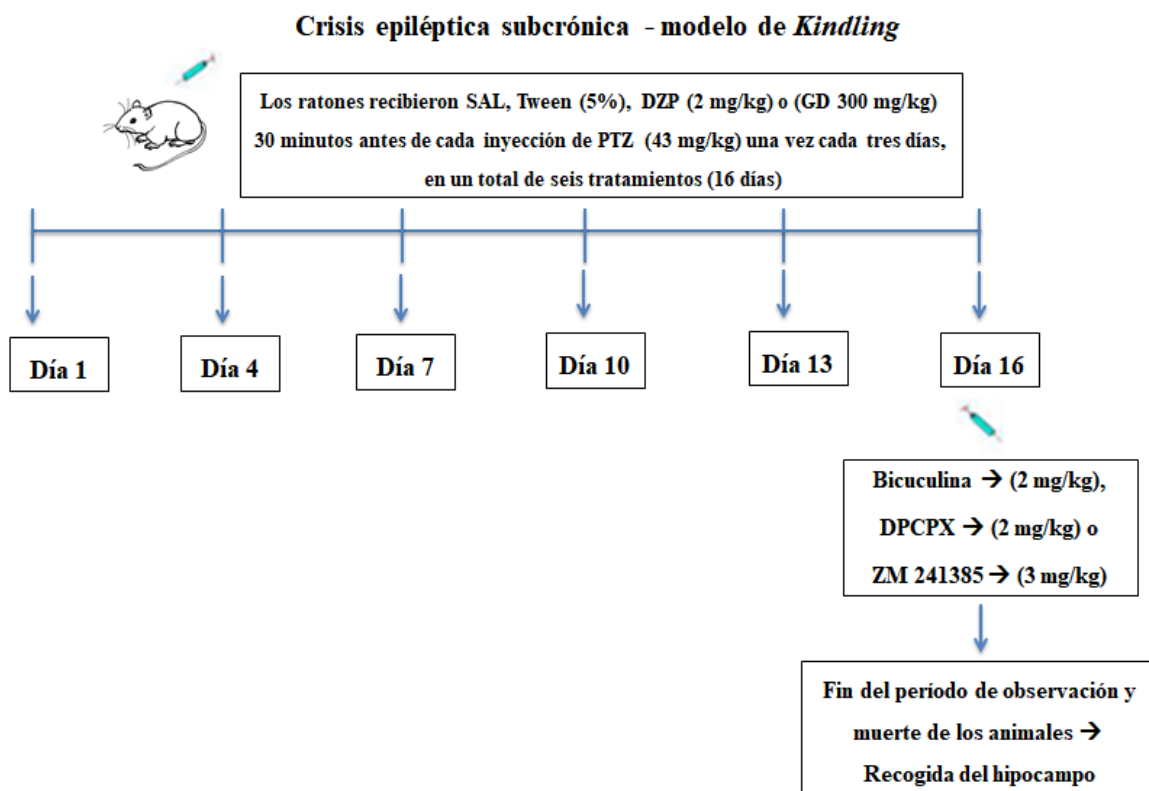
Crisis epiléptica subcrónica - modelo de *Kindling*

Los ratones recibieron SAL, Tween (5%), DZP (2 mg/kg) o (GD 300 mg/kg) 30 minutos antes de cada inyección de PTZ (43 mg/kg) una vez cada tres días, en un total de seis tratamientos (16 días)

Día 1

Día 4

Día 7

Día 10

Día 13

Día 16

Bicuculina → (2 mg/kg), DPCPX → (2 mg/kg) o ZM 241385 → (3 mg/kg)

Fin del período de observación y muerte de los animales → Recogida del hipocampo